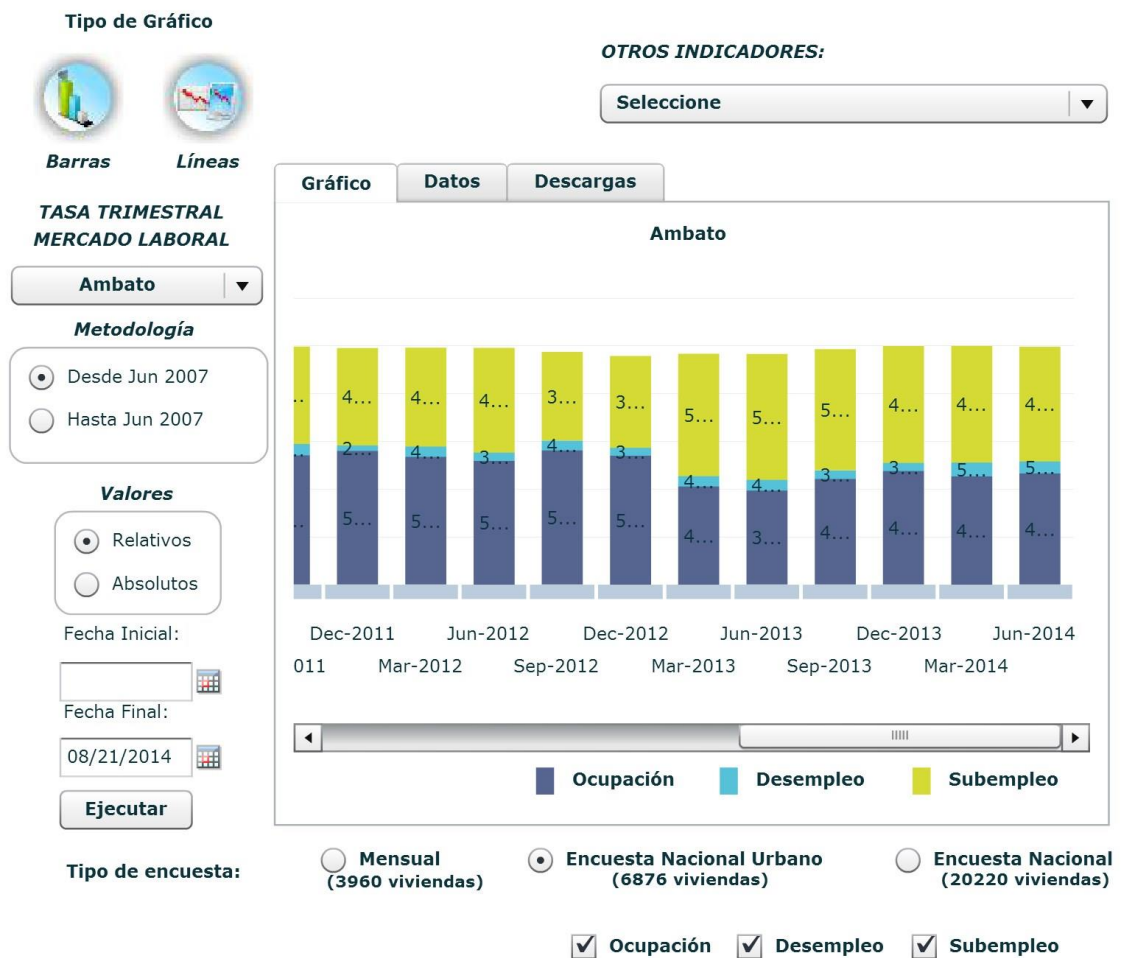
Tipo de Gráfico

Barras Líneas

OTROS INDICADORES:

Seleccione

TASA TRIMESTRAL MERCADO LABORAL

Ambato

Metodología

Desde Jun 2007

Hasta Jun 2007

Valores

Relativos

Absolutos

Fecha Inicial:

Fecha Final:

08/21/2014

Ejecutar

Gráfico | Datos | Descargas

Ambato

4... 4... 4... 3... 3... 5... 5... 5... 4... 4... 4...

2... 3... 4... 3... 4... 4... 3... 3... 5... 5...

5... 5... 5... 5... 5... 4... 3... 4... 4... 4... 4...

Dec-2011 Jun-2012 Dec-2012 Jun-2013 Dec-2013 Jun-2014

011 Mar-2012 Sep-2012 Mar-2013 Sep-2013 Mar-2014

Ocupación Desempleo Subempleo

Tipo de encuesta:

Mensual (3960 viviendas)

Encuesta Nacional Urbano (6876 viviendas)

Encuesta Nacional (20220 viviendas)

Ocupación Desempleo Subempleo